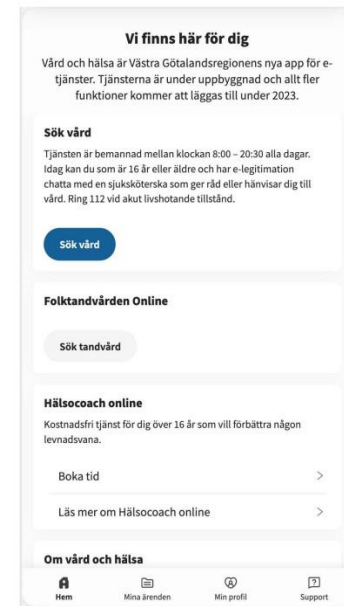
Vi finns här för dig

Vård och hälsa är Västra Götalandsregionens nya app för e-tjänster. Tjänsterna är under uppbyggnad och allt fler funktioner kommer att läggas till under 2023.

Sök vård

Tjänsten är bemannad mellan klockan 8:00 – 20:30 alla dagar. Idag kan du som är 16 år eller äldre och har e-legitimation chatta med en sjuksköterska som ger råd eller hänvisar dig till vård. Ring 112 vid akut livshotande tillstånd.

Sök vård

Folktandvården Online

Sök tandvård

Hälsocoach online

Kostnadsfri tjänst för dig över 16 år som vill förbättra någon levnadsvana.

Boka tid >

Läs mer om Hälsocoach online >

Om vård och hälsa

Hem
Mina ärenden
Min profil
Support